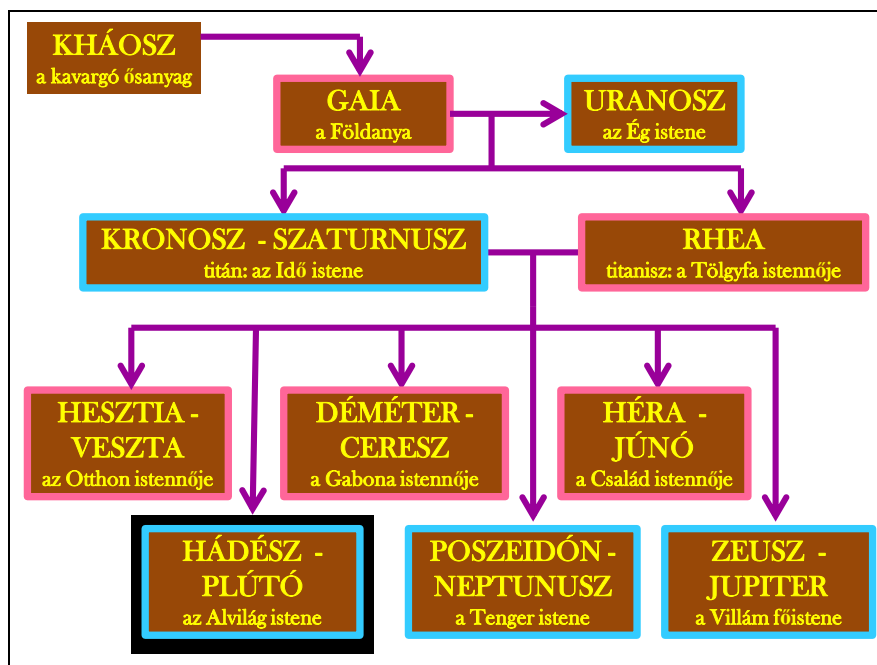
KHÁOSZ
a kavargó ősanyag

GAIA
a Földanya

URANOSZ
az Ég istene

KRONOSZ - SZATURNUSZ
titán: az Idő istene

RHEA
titanisz: a Tölgyfa istennője

HESZTIA - VESZTA
az Otthon istennője

DÉMÉTER - CERESZ
a Gabona istennője

HÉRA - JÚNÓ
a Család istennője

HÁDÉSZ - PLÚTÓ
az Alvilág istene

POSZEIDÓN - NEPTUNUSZ
a Tenger istene

ZEUSZ - JUPITER
a Villám főistene